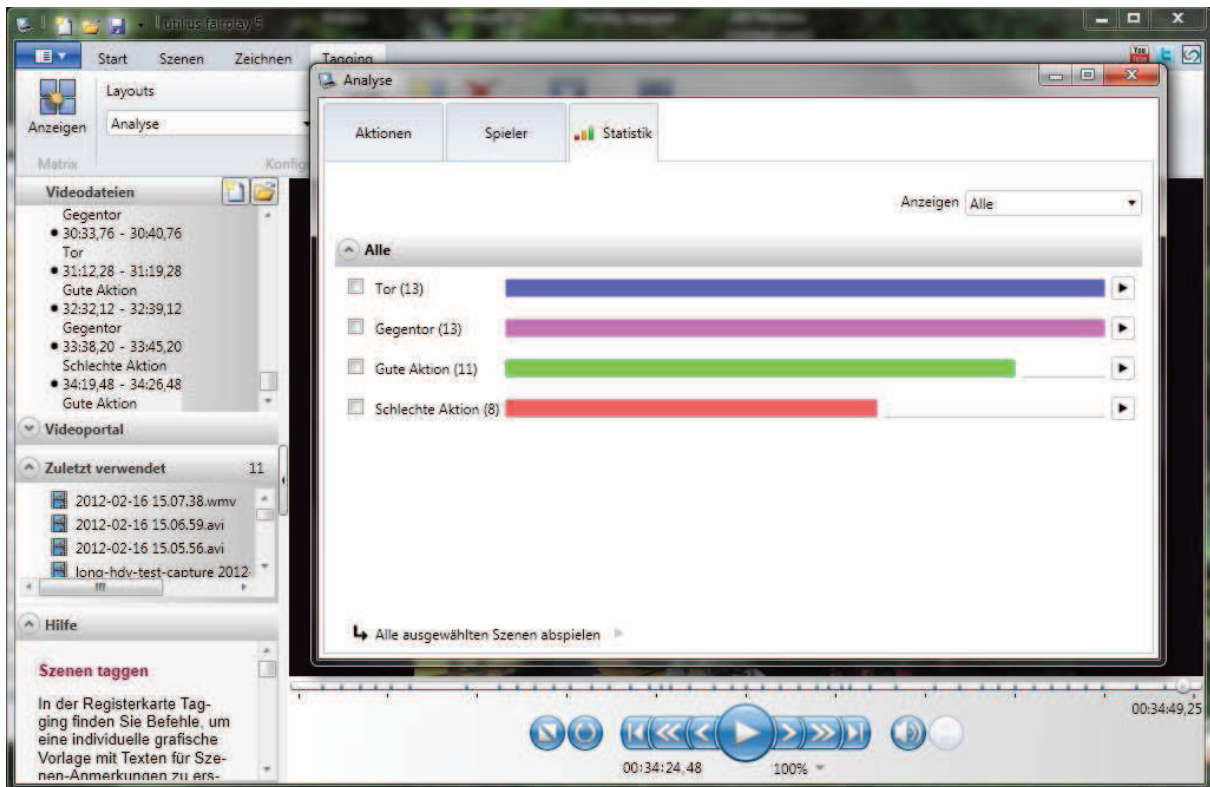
utilius fairplay 5

Start
Szenen
Zeichnen
Tagging

Anzeigen
Layouts
Analyse
Matrix
Konfig

Videodateien
Gegentor
• 30:33,76 - 30:40,76
Tor
• 31:12,28 - 31:19,28
Gute Aktion
• 32:32,12 - 32:39,12
Gegentor
• 33:38,20 - 33:45,20
Schlechte Aktion
• 34:19,48 - 34:26,48
Gute Aktion

Videoportal

Zuletzt verwendet 11
2012-02-16 15.07.38.wmv
2012-02-16 15.06.59.avi
2012-02-16 15.05.56.avi
long-hdv-test-capture 2012

Hilfe

Szenen taggen

In der Registerkarte Tagging finden Sie Befehle, um eine individuelle grafische Vorlage mit Texten für Szenen-Anmerkungen zu ers-

Analyse

Aktionen
Spieler
Statistik

Anzeigen Alle

Alle

Tor (13)
Gegentor (13)
Gute Aktion (11)
Schlechte Aktion (8)

Alle ausgewählten Szenen abspielen

00:34:49,25
00:34:24,48
100%